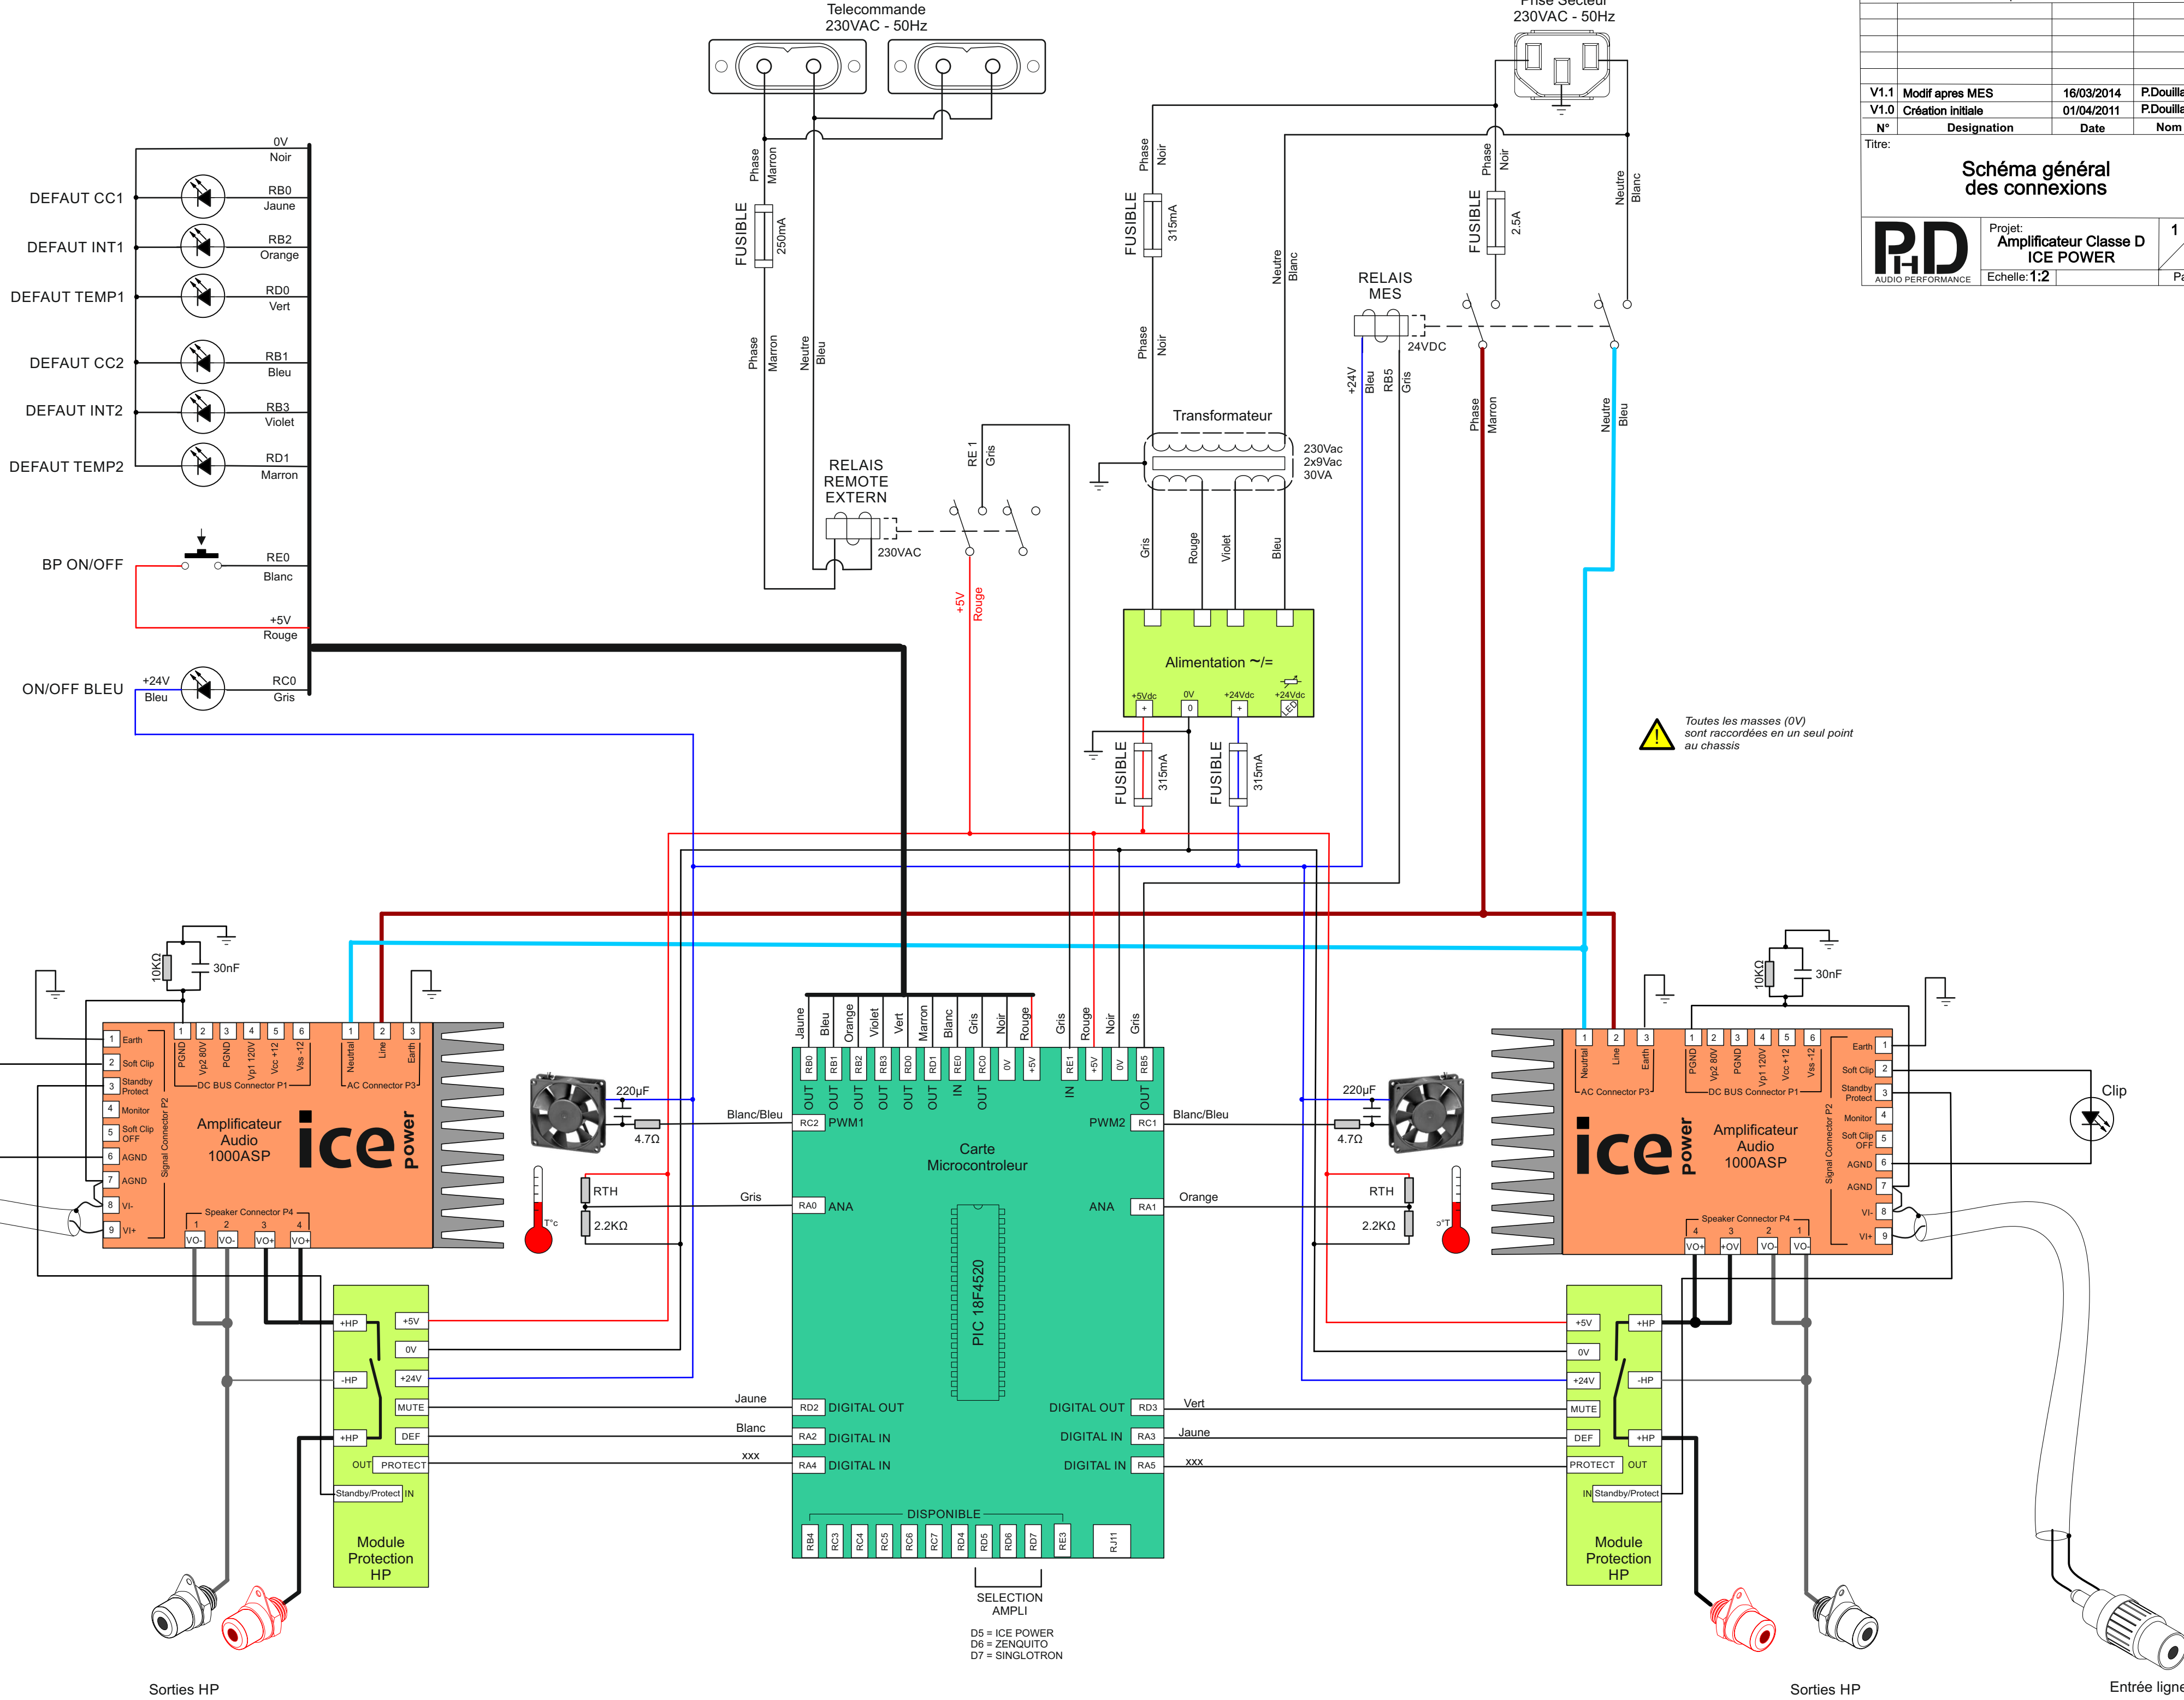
Telecommande
230VAC - 50Hz

Prise Secteur
230VAC - 50Hz

| | | | |
|---|---|---|---|
| V1.1 | Modif apres MES | 16/03/2014 | P.Douilla |
| V1.0 | Création initiale | 01/04/2011 | P.Douilla |
| N° | Designation | Date | Nom |

Titre:
Schéma général des connexions

AUDIO PERFORMANCE
Projet:
Amplificateur Classe D ICE POWER
Echelle: 1:2
1

0V Noir
DEFAUT CC1 RB0 Jaune
DEFAUT INT1 RB2 Orange
DEFAUT TEMP1 RD0 Vert
DEFAUT CC2 RB1 Bleu
DEFAUT INT2 RB3 Violet
DEFAUT TEMP2 RD1 Marron
BP ON/OFF RE0 Blanc
+5V Rouge
ON/OFF BLEU +24V Bleu RC0 Gris

Phase Marron
FUSIBLE 250mA
Phase Marron
Neutre Bleu
RELAIS REMOTE EXTERN
230VAC
RE 1 Gris
+5V Rouge

Phase Noir
FUSIBLE 315mA
Phase Noir
Neutre Blanc
Transformateur
230Vac 2x9Vac 30VA
Gris Rouge Violet Bleu
Alimentation ~/=
+5Vdc 0V +24Vdc +24Vdc
+ 0 + LED
FUSIBLE 315mA
FUSIBLE 315mA

Phase Noir
FUSIBLE 2.5A
Neutre Blanc
RELAIS MES
24VDC
+24V Bleu RB5 Gris
Phase Marron
Neutre Bleu

Toutes les masses (0V) sont raccordées en un seul point au chassis

10KΩ 30nF
1 Earth
2 Soft Clip
3 Standby Protect
4 Monitor
5 Soft Clip OFF
6 AGND
7 AGND
8 VI-
9 VI+
Signal Connector P2
1 PGND 2 Vp2 80V 3 PGND 4 Vp1 120V 5 Vcc +12 6 Vss -12
DC BUS Connector P1
1 Neutral 2 Line 3 Earth
AC Connector P3
Amplificateur Audio 1000ASP
ice power
Speaker Connector P4
1 VO- 2 VO- 3 VO+ 4 VO+
220µF
4.7Ω
RTH
2.2KΩ
T°c
Blanc/Bleu
Gris

+HP +5V
0V
-HP +24V
MUTE
+HP DEF
OUT PROTECT
Standby/Protect IN
Module Protection HP

Sorties HP

Jaune Bleu Orange Violet Vert Marron Blanc Gris Noir Rouge Gris Rouge Noir Gris
RB0 RB1 RB2 RB3 RD0 RD1 RE0 RC0 0V +5V RE1 +5V 0V RB5
OUT OUT OUT OUT OUT OUT IN OUT IN OUT
RC2 PWM1
PWM2 RC1
Carte Microcontroleur
RA0 ANA
ANA RA1
PIC 18F4520
Jaune RD2 DIGITAL OUT
DIGITAL OUT RD3 Vert
Blanc RA2 DIGITAL IN
DIGITAL IN RA3 Jaune
xxx RA4 DIGITAL IN
DIGITAL IN RA5 xxx
DISPONIBLE
RB4 RC3 RC4 RC5 RC6 RC7 RD4 RD5 RD6 RD7 RE3 RJ11
SELECTION AMPLI
D5 = ICE POWER
D6 = ZENQUITO
D7 = SINGLOTRON

Blanc/Bleu
Orange
220µF
4.7Ω
RTH
2.2KΩ
°T
10KΩ 30nF
1 Neutral 2 Line 3 Earth
AC Connector P3
1 PGND 2 Vp2 80V 3 PGND 4 Vp1 120V 5 Vcc +12 6 Vss -12
DC BUS Connector P1
ice power
Amplificateur Audio 1000ASP
Earth 1
Soft Clip 2
Standby Protect 3
Monitor 4
Soft Clip OFF 5
AGND 6
AGND 7
VI- 8
VI+ 9
Signal Connector P2
Speaker Connector P4
4 VO+ 3 +OV 2 VO- 1 VO-
Clip

+5V +HP
0V
+24V -HP
MUTE
DEF +HP
PROTECT OUT
IN Standby/Protect
Module Protection HP

Sorties HP
Entrée ligne